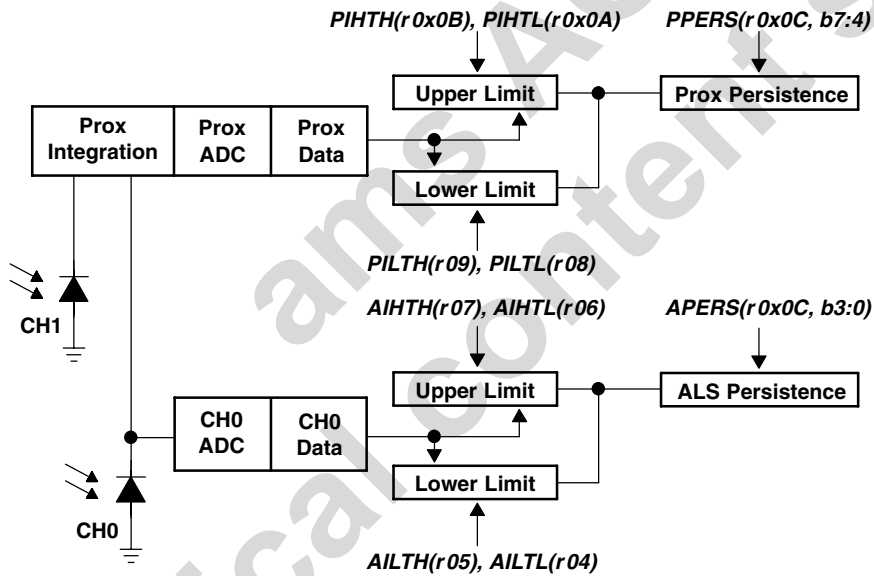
PIHTH(r0x0B), PIHTL(r0x0A)

PPERS(r0x0C, b7:4)

Upper Limit

Prox Persistence

Prox Integration

Prox ADC

Prox Data

Lower Limit

PILTH(r09), PILTL(r08)

CH1

AIHTH(r07), AIHTL(r06)

APERS(r0x0C, b3:0)

Upper Limit

ALS Persistence

CH0 ADC

CH0 Data

Lower Limit

CH0

AILTH(r05), AILTL(r04)

ams AG Technical Content still valid